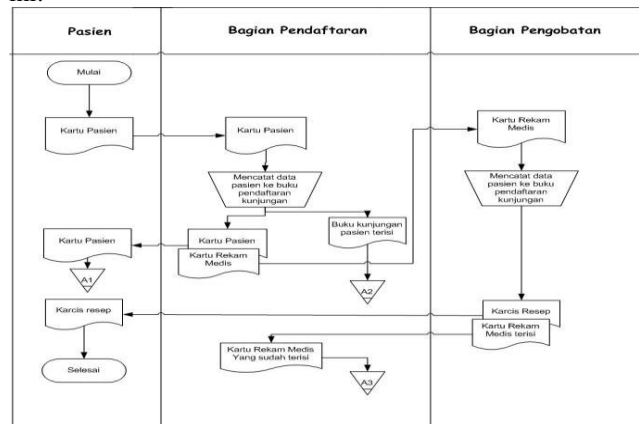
Pasien

Bagian Pendaftaran

Bagian Pengobatan

Mulai

Kartu Pasien

Kartu Pasien

Mencatat data pasien ke buku pendaftaran kunjungan

Kartu Rekam Medis

Mencatat data pasien ke buku pendaftaran kunjungan

Kartu Pasien

Kartu Pasien

Kartu Rekam Medis

Buku kunjungan pasien terisi

A1

A2

Karcis resep

Karcis Resep

Kartu Rekam Medis terisi

Selesai

Kartu Rekam Medis Yang sudah terisi

A3